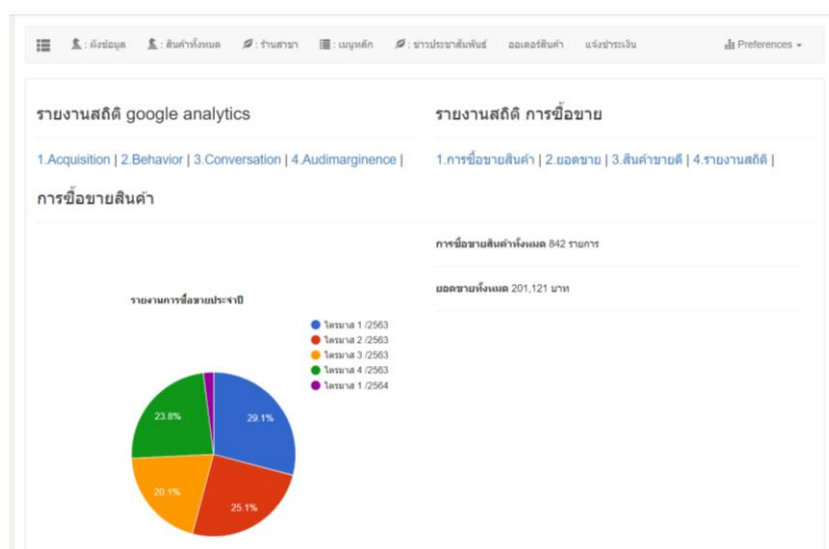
: ผังข้อมูล : สินค้าทั้งหมด : ร้านสาขา : เมนูหลัก : ข่าวประชาสัมพันธ์ ออเดอร์สินค้า แจ้งชำระเงิน Preferences

รายงานสถิติ google analytics

1.Acquisition | 2.Behavior | 3.Conversation | 4.Audimarginence |

การซื้อขายสินค้า

รายงานสถิติ การซื้อขาย

1.การซื้อขายสินค้า | 2.ยอดขาย | 3.สินค้าขายดี | 4.รายงานสถิติ |

การซื้อขายสินค้าทั้งหมด 842 รายการ

ยอดขายทั้งหมด 201,121 บาท

รายงานการซื้อขายประจำปี

ไตรมาส 1 /2563
ไตรมาส 2 /2563
ไตรมาส 3 /2563
ไตรมาส 4 /2563
ไตรมาส 1 /2564

29.1%
25.1%
20.1%
23.8%